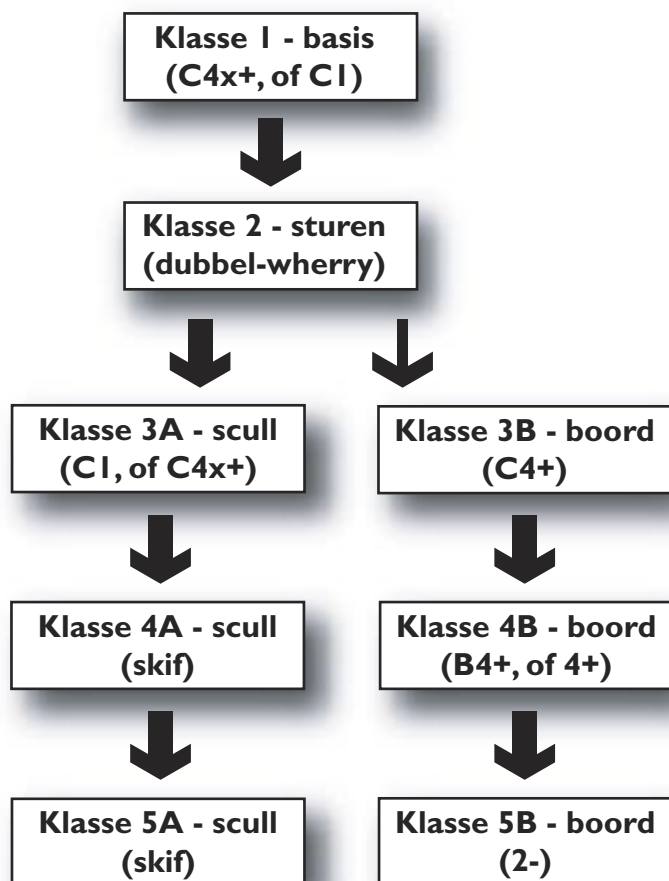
Klasse 1 - basis
(C4x+, of C1)

Klasse 2 - sturen
(dubbel-wherry)

Klasse 3A - scull
(C1, of C4x+)

Klasse 3B - boord
(C4+)

Klasse 4A - scull
(skif)

Klasse 4B - boord
(B4+, of 4+)

Klasse 5A - scull
(skif)

Klasse 5B - boord
(2-)